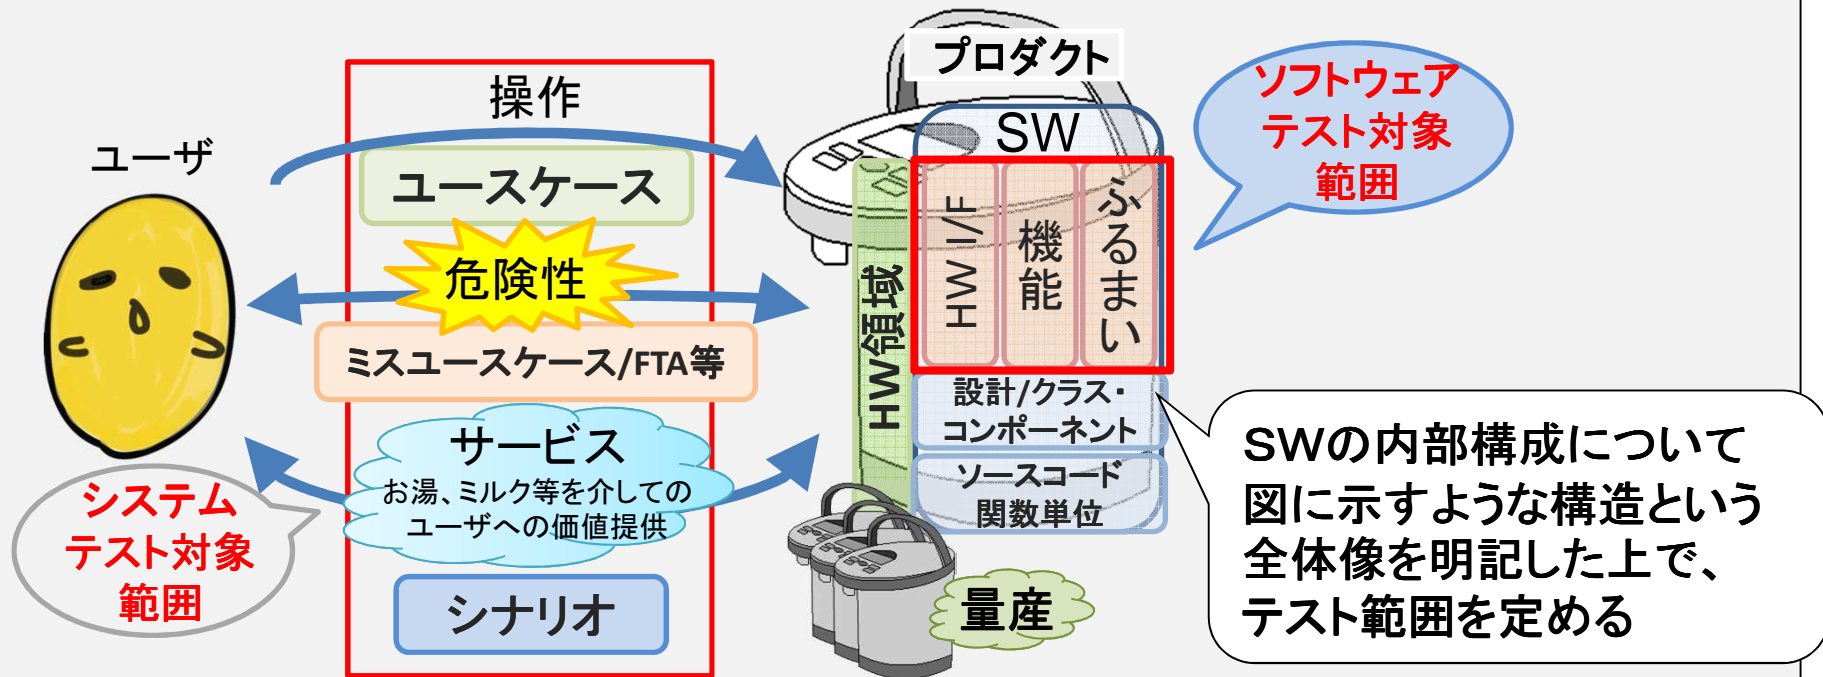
ユーザ

システム
テスト対象
範囲

操作

ユースケース

危険性

ミスユースケース/FTA等

サービス
お湯、ミルク等を介しての
ユーザへの価値提供

シナリオ

プロダクト

SW

HW領域

HW I/F

機能

ふるまい

設計/クラス・
コンポーネント

ソースコード
関数単位

量産

ソフトウェア
テスト対象
範囲

SWの内部構成について
図に示すような構造という
全体像を明記した上で、
テスト範囲を定める